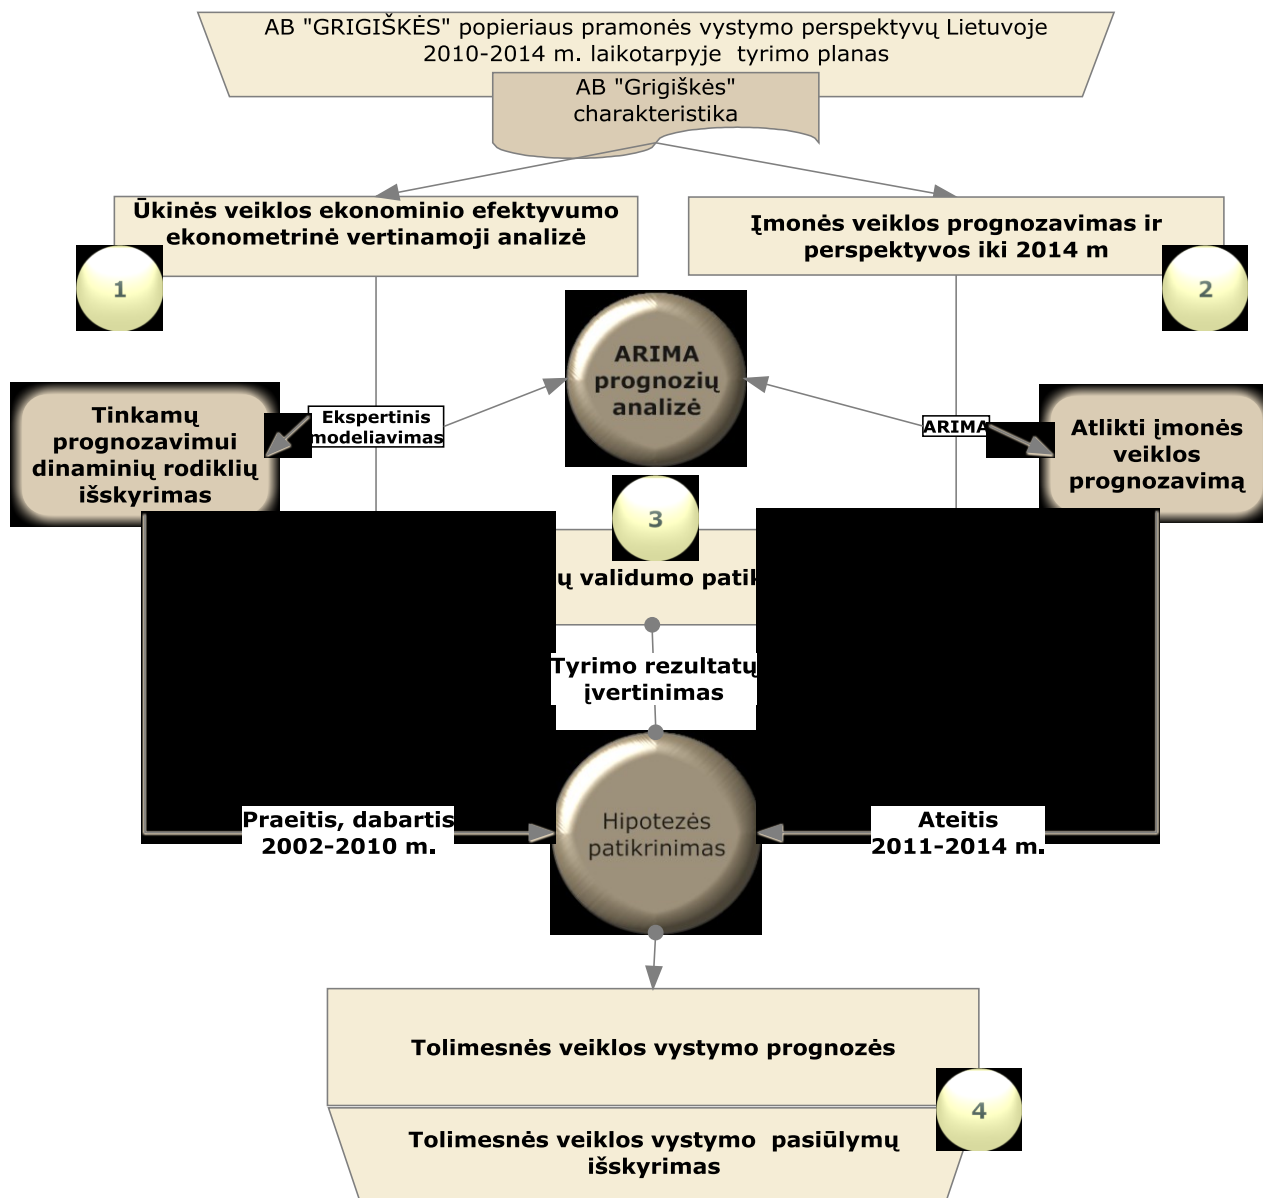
AB "GRIGIŠKĖS" popieriaus pramonės vystymo perspektyvų Lietuvoje 2010-2014 m. laikotarpyje tyrimo planas

AB "Grigiškės" charakteristika

Ūkinės veiklos ekonominio efektyvumo ekonometrinė vertinamoji analizė

1

Įmonės veiklos prognozavimas ir perspektyvos iki 2014 m

2

ARIMA prognozių analizė

Tinkamų prognozavimui dinaminių rodiklių išskyrimas

Ekspertinis modeliavimas

ARIMA

Atlikti įmonės veiklos prognozavimą

3

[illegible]ų validumo patik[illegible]

Tyrimo rezultatų įvertinimas

Praeitis, dabartis 2002-2010 m.

Hipotezės patikrinimas

Ateitis 2011-2014 m.

Tolimesnės veiklos vystymo prognozės

4

Tolimesnės veiklos vystymo pasiūlymų išskyrimas